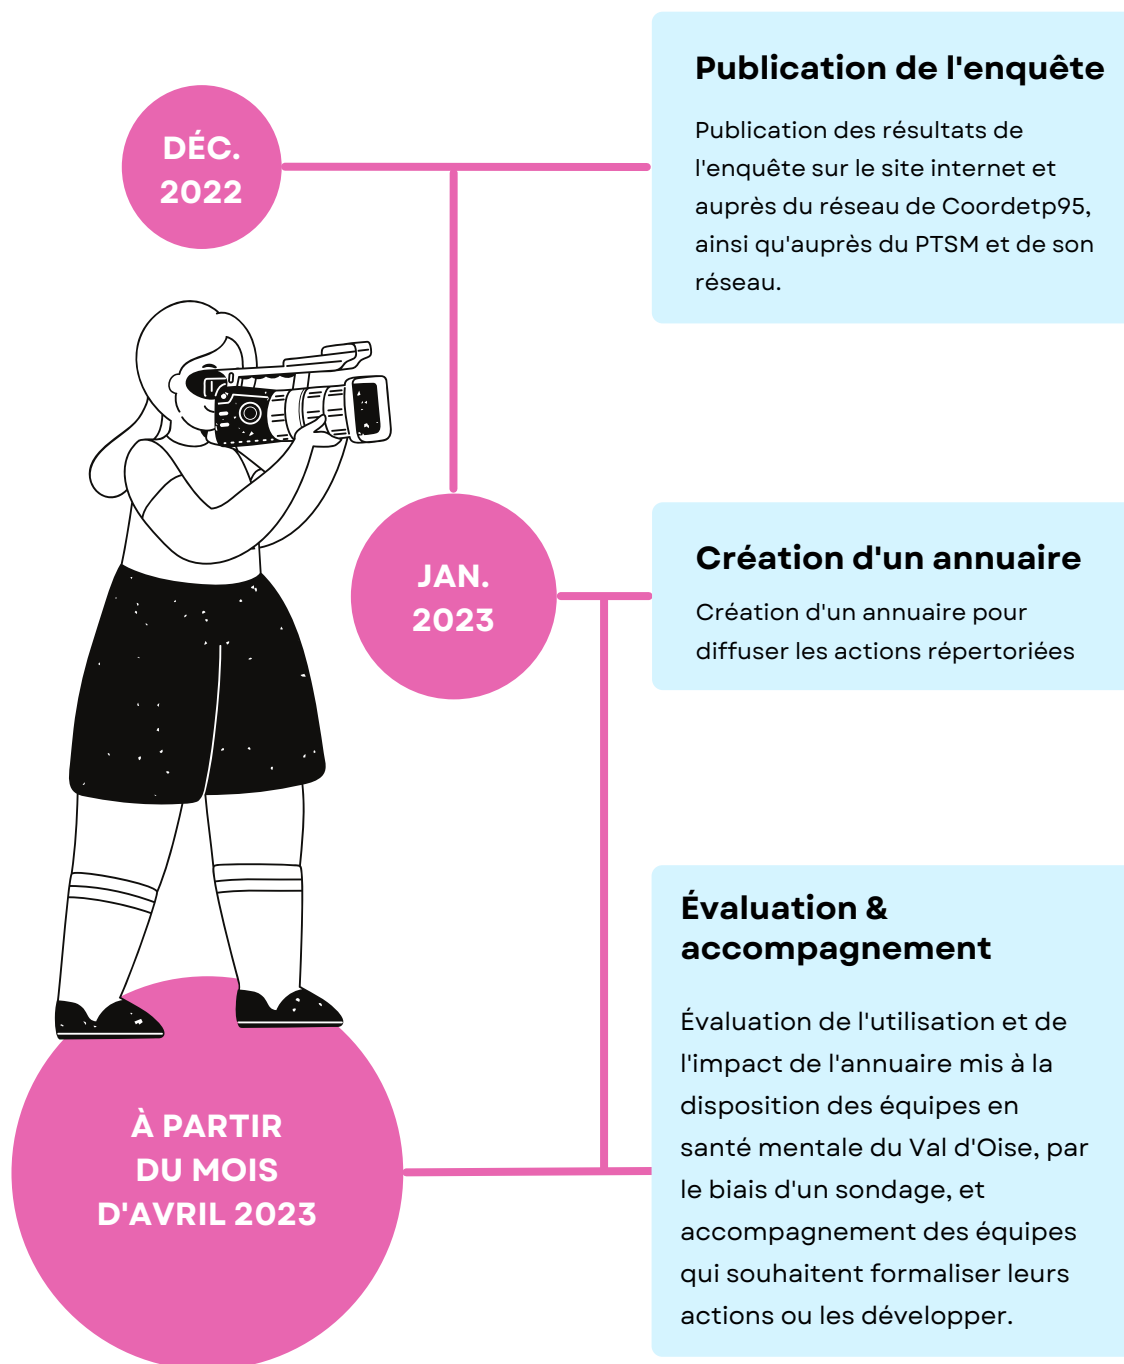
DÉC. 2022

Publication de l'enquête

Publication des résultats de l'enquête sur le site internet et auprès du réseau de Coordetp95, ainsi qu'auprès du PTSM et de son réseau.

JAN. 2023

Création d'un annuaire

Création d'un annuaire pour diffuser les actions répertoriées

À PARTIR DU MOIS D'AVRIL 2023

Évaluation & accompagnement

Évaluation de l'utilisation et de l'impact de l'annuaire mis à la disposition des équipes en santé mentale du Val d'Oise, par le biais d'un sondage, et accompagnement des équipes qui souhaitent formaliser leurs actions ou les développer.